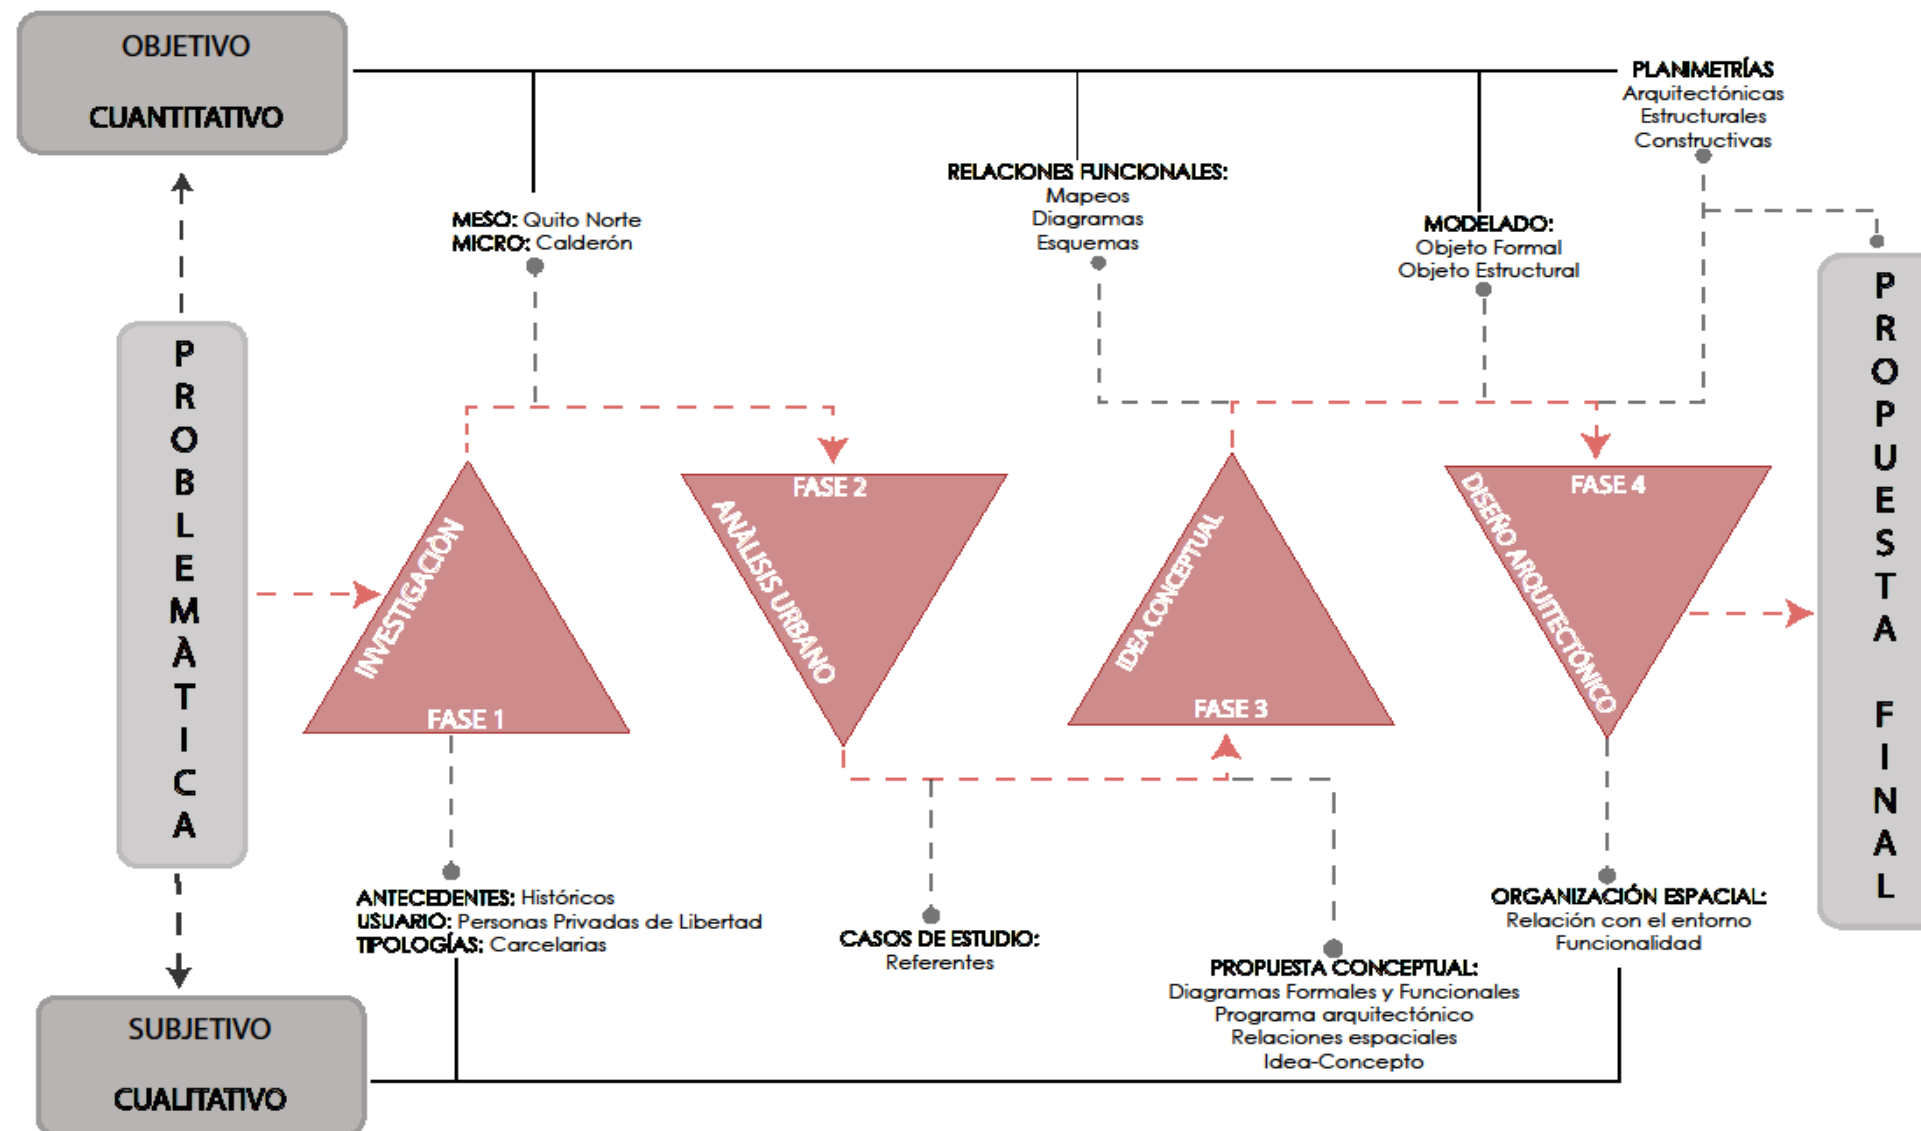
OBJETIVO
CUANTITATIVO

PLANIMETRÍAS
Arquitectónicas
Estructurales
Constructivas

RELACIONES FUNCIONALES:
Mapeos
Diagramas
Esquemas

MESO: Quito Norte
MICRO: Calderón

MODELADO:
Objeto Formal
Objeto Estructural

PROBLEMATICA

INVESTIGACIÓN
FASE 1

FASE 2
ANÁLISIS URBANO

IDEA CONCEPTUAL
FASE 3

FASE 4
DISEÑO ARQUITECTÓNICO

PROPUESTA FINAL

ANTECEDENTES: Históricos
USUARIO: Personas Privadas de Libertad
TIPOLOGÍAS: Carcelarias

CASOS DE ESTUDIO:
Referentes

PROPUESTA CONCEPTUAL:
Diagramas Formales y Funcionales
Programa arquitectónico
Relaciones espaciales
Idea-Concepto

ORGANIZACIÓN ESPACIAL:
Relación con el entorno
Funcionalidad

SUBJETIVO
CUALITATIVO